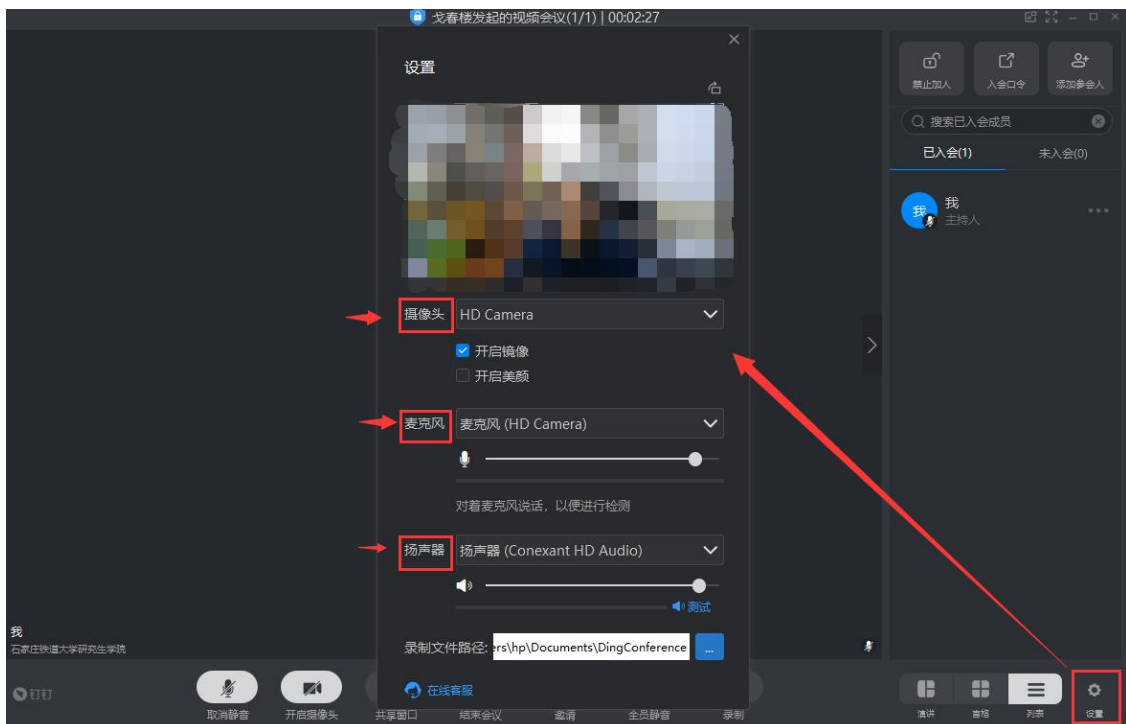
戈春楼发起的视频会议(1/1) | 00:02:27

设置

摄像头 HD Camera

开启镜像

开启美颜

麦克风 麦克风 (HD Camera)

对着麦克风说话，以便进行检测

扬声器 扬声器 (Conexant HD Audio)

测试

录制文件路径: ers\hp\Documents\DingConference ...

在线客服

禁止加入 入会口令 添加参会人

搜索已入会成员

已入会(1) 未入会(0)

我
主持人

我
石家庄铁道大学研究生学院

钉钉

取消静音 开启摄像头 共享窗口 结束会议 邀请 全员静音 录制

演讲 宫格 列表 设置